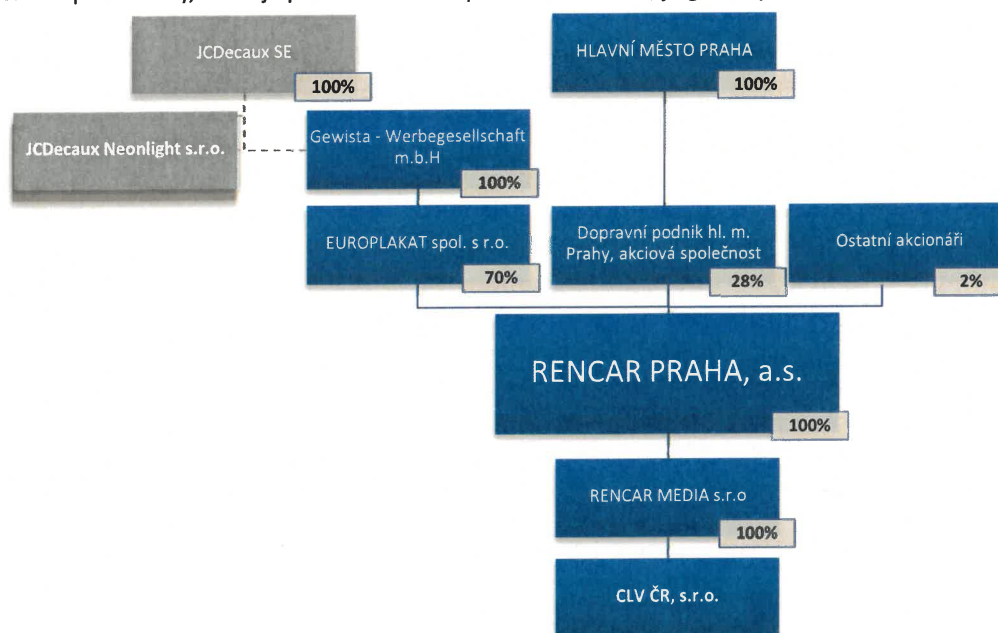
JCDecaux SE
100%

HLAVNÍ MĚSTO PRAHA
100%

JCDecaux Neonlight s.r.o.

Gewista - Werbegesellschaft m.b.H
100%

EUROPLAKAT spol. s r.o.
70%

Dopravní podnik hl. m. Prahy, akciová společnost
28%

Ostatní akcionáři
2%

RENCAR PRAHA, a.s.
100%

RENCAR MEDIA s.r.o
100%

CLV ČR, s.r.o.